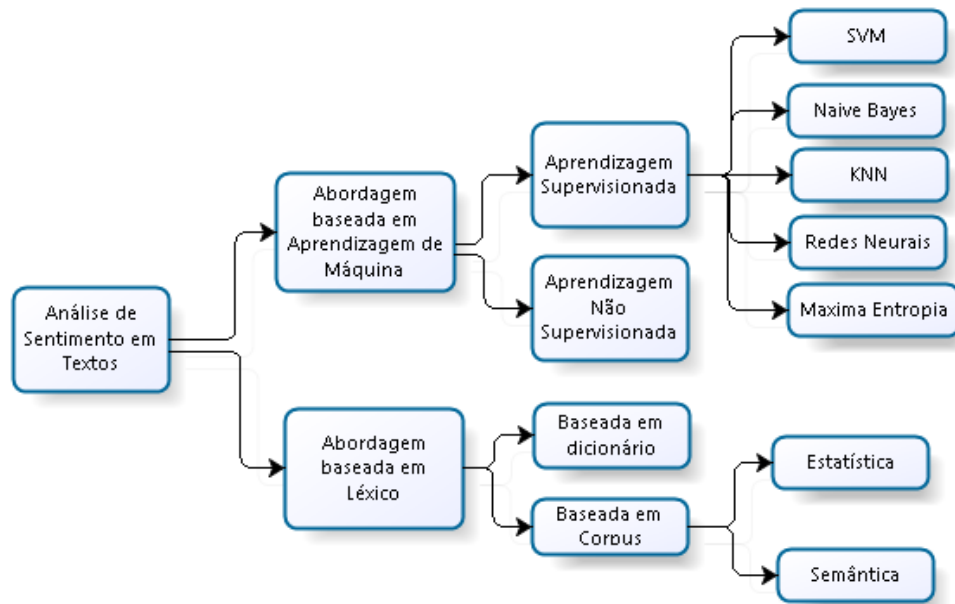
Análise de Sentimento em Textos

Abordagem baseada em Aprendizagem de Máquina

Aprendizagem Supervisionada

SVM

Naive Bayes

KNN

Redes Neurais

Maxima Entropia

Aprendizagem Não Supervisionada

Abordagem baseada em Léxico

Baseada em dicionário

Baseada em Corpus

Estatística

Semântica